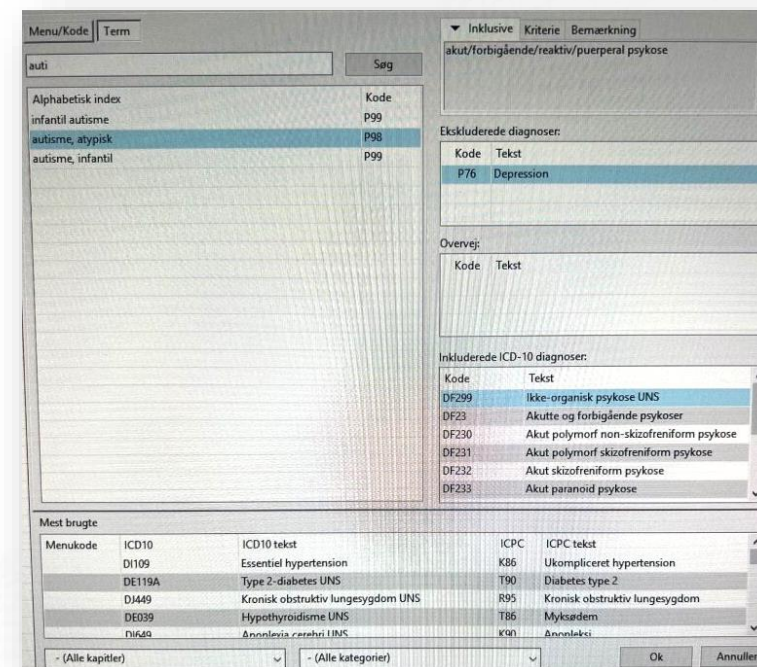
Menu/Kode | Term

auti

Søg

| Alphabetisk index | Kode |
|---|---|
| infantil autisme | P99 |
| autisme, atypisk | P98 |
| autisme, infantil | P99 |

▼ Inklusive | Kriterie | Bemærkning

akut/forbigående/reaktiv/puerperal psykose

Ekskluderede diagnoser:

| Kode | Tekst |
|---|---|
| P76 | Depression |

Overvej:

| Kode | Tekst |
|---|---|

Inkluderede ICD-10 diagnoser:

| Kode | Tekst |
|---|---|
| DF299 | Ikke-organisk psykose UNS |
| DF23 | Akutte og forbigående psykoser |
| DF230 | Akut polymorf non-skizofreniform psykose |
| DF231 | Akut polymorf skizofreniform psykose |
| DF232 | Akut skizofreniform psykose |
| DF233 | Akut paranoid psykose |

Mest brugte

| Menukode | ICD10 | ICD10 tekst | ICPC | ICPC tekst |
|---|---|---|---|---|
| | DI109 | Essentiel hypertension | K86 | Ukompliceret hypertension |
| | DE119A | Type 2-diabetes UNS | T90 | Diabetes type 2 |
| | DJ449 | Kronisk obstruktiv lungesygdom UNS | R95 | Kronisk obstruktiv lungesygdom |
| | DE039 | Hypothyroidisme UNS | T86 | Myksødem |
| | DI649 | Apoplexia cerebri UNS | K90 | Apopleksi |

- (Alle kapitler)

- (Alle kategorier)

Ok

Annuller